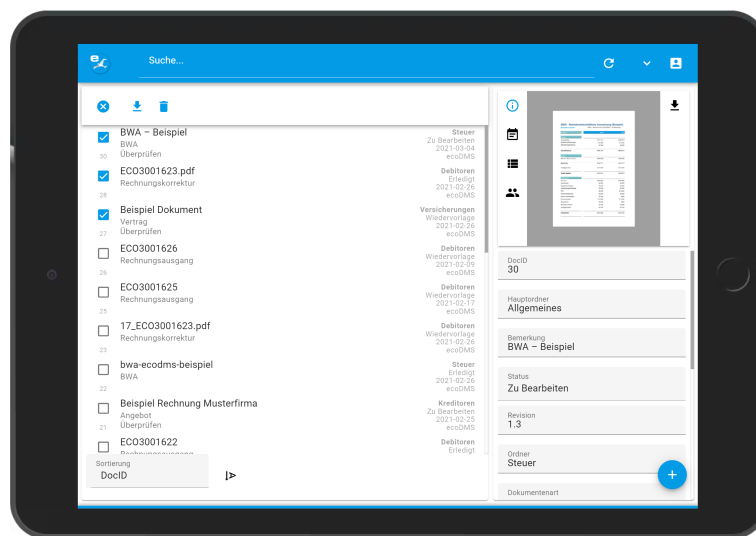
Suche...

BWA – Beispiel
BWA
Überprüfen
30
Steuer
Zu Bearbeiten
2021-03-04
ecoDMS

ECO3001623.pdf
Rechnungskorrektur
28
Debitoren
Erledigt
2021-02-26
ecoDMS

Beispiel Dokument
Vertrag
Überprüfen
27
Versicherungen
Wiedervorlage
2021-02-26
ecoDMS

ECO3001626
Rechnungsausgang
26
Debitoren
Wiedervorlage
2021-02-09
ecoDMS

ECO3001625
Rechnungsausgang
25
Debitoren
Wiedervorlage
2021-02-17
ecoDMS

17_ECO3001623.pdf
Rechnungskorrektur
23
Debitoren
Wiedervorlage
2021-02-26
ecoDMS

bwa-ecodms-beispiel
BWA
22
Steuer
Erledigt
2021-02-26
ecoDMS

Beispiel Rechnung Musterfirma
Angebot
Überprüfen
21
Kreditoren
Zu Bearbeiten
2021-02-25
ecoDMS

ECO3001622
Rechnungsausgang
Debitoren
Erledigt

Sortierung
DocID

DocID
30

Hauptordner
Allgemeines

Bemerkung
BWA – Beispiel

Status
Zu Bearbeiten

Revision
1.3

Ordner
Steuer

Dokumentenart